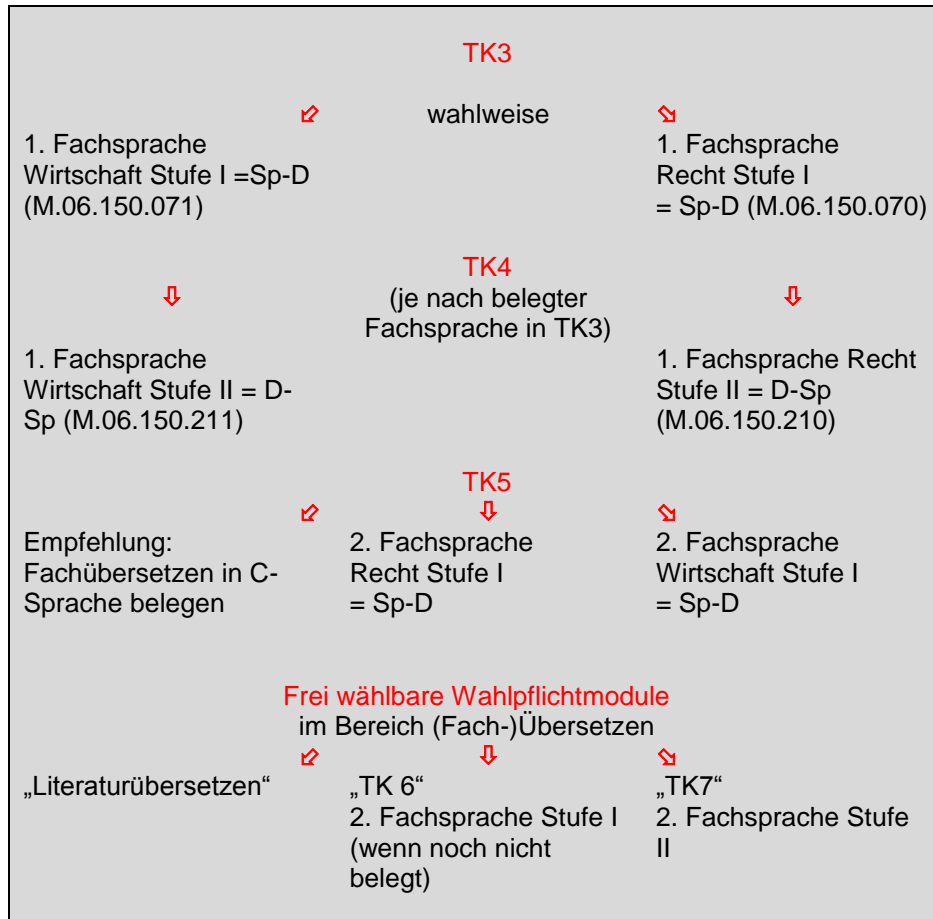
TK3

wahlweise

1. Fachsprache Wirtschaft Stufe I =Sp-D (M.06.150.071)

1. Fachsprache Recht Stufe I = Sp-D (M.06.150.070)

TK4
(je nach belegter Fachsprache in TK3)

1. Fachsprache Wirtschaft Stufe II = D-Sp (M.06.150.211)

1. Fachsprache Recht Stufe II = D-Sp (M.06.150.210)

TK5

Empfehlung: Fachübersetzen in C-Sprache belegen

2. Fachsprache Recht Stufe I = Sp-D

2. Fachsprache Wirtschaft Stufe I = Sp-D

Frei wählbare Wahlpflichtmodule
im Bereich (Fach-)Übersetzen

„Literaturübersetzen“

„TK 6“
2. Fachsprache Stufe I (wenn noch nicht belegt)

„TK7“
2. Fachsprache Stufe II